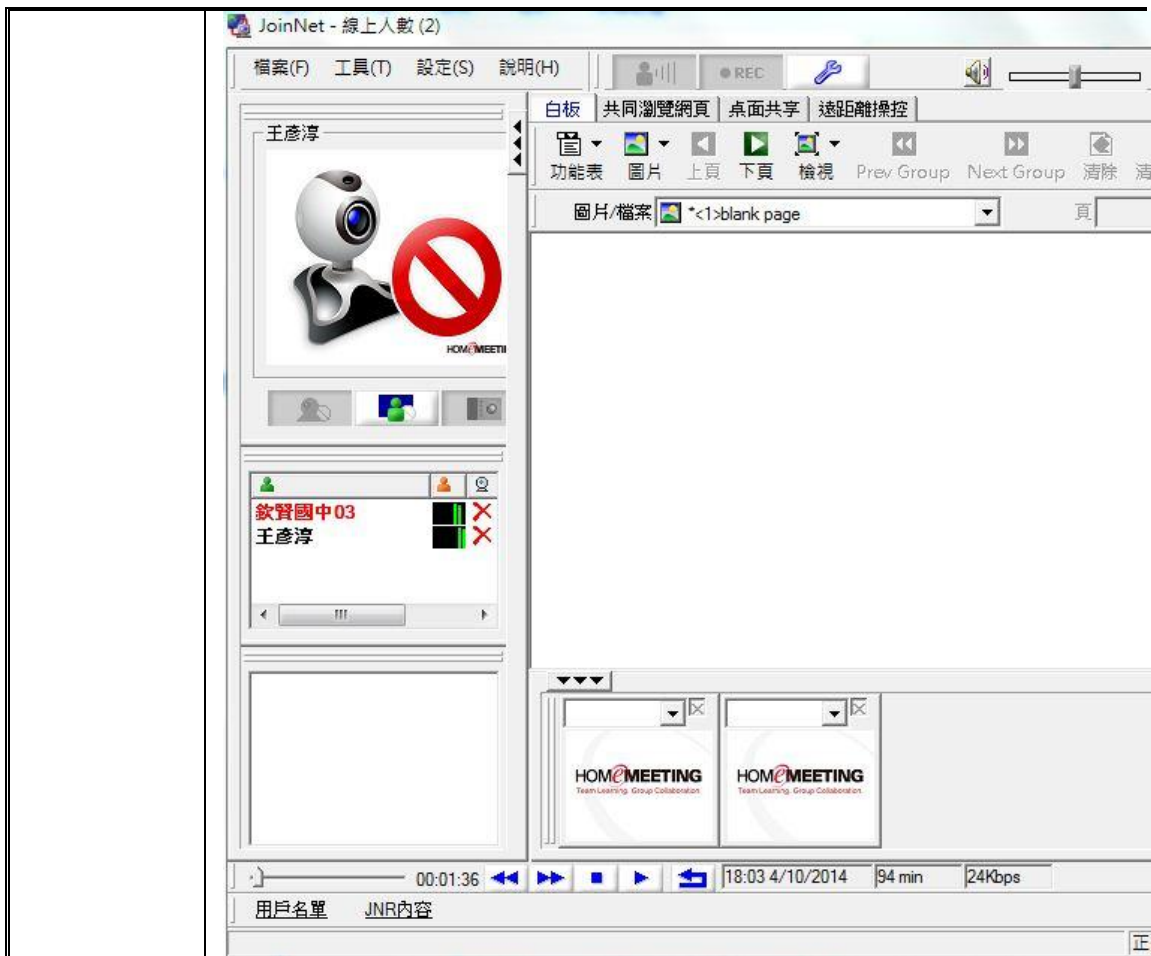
JoinNet - 線上人數 (2)

檔案(F) 工具(T) 設定(S) 說明(H)

● REC

白板 | 共同瀏覽網頁 | 桌面共享 | 遠距離操控

功能表 圖片 上頁 下頁 檢視 Prev Group Next Group 清除 清

王彥淳

HOMEMEETING

圖片/檔案 *<1>blank page

頁

欽賢國中03
王彥淳

HOMEMEETING
Team Learning. Group Collaboration

HOMEMEETING
Team Learning. Group Collaboration

00:01:36

18:03 4/10/2014 | 94 min | 24Kbps

用戶名單 JNR內容

正